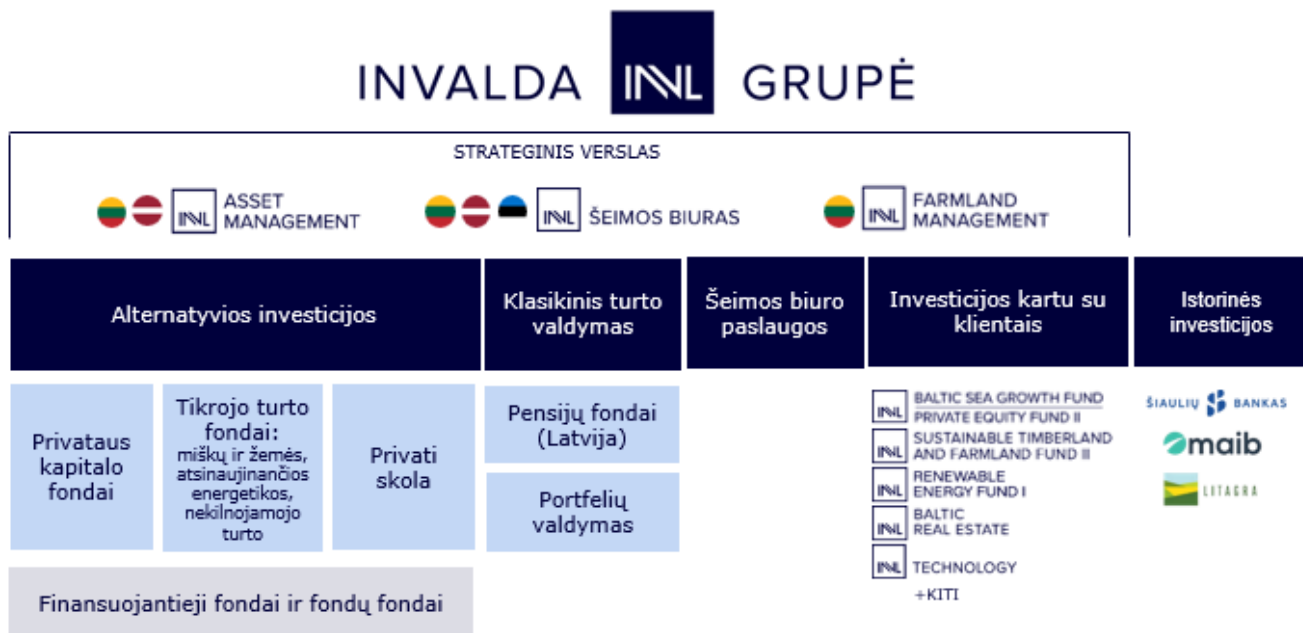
INVALDA INVL GRUPĖ

STRATEGINIS VERSLAS

INVL ASSET MANAGEMENT

INVL ŠEIMOS BIURAS

INVL FARMLAND MANAGEMENT

Alternatyvios investicijos

Klasikinis turto valdymas

Šeimos biuro paslaugos

Investicijos kartu su klientais

Istorinės investicijos

Privataus kapitalo fondai

Tikrojo turto fondai: miškų ir žemės, atsinaujinančios energetikos, nekilnojamojo turto

Privati skola

Pensijų fondai (Latvija)

Portfelių valdymas

Finansuojantieji fondai ir fondų fondai

INVL BALTIC SEA GROWTH FUND

INVL PRIVATE EQUITY FUND II

INVL SUSTAINABLE TIMBERLAND AND FARMLAND FUND II

INVL RENEWABLE ENERGY FUND I

INVL BALTIC REAL ESTATE

INVL TECHNOLOGY

+KITI

ŠIAULIŲ BANKAS

maib

LITAGRA